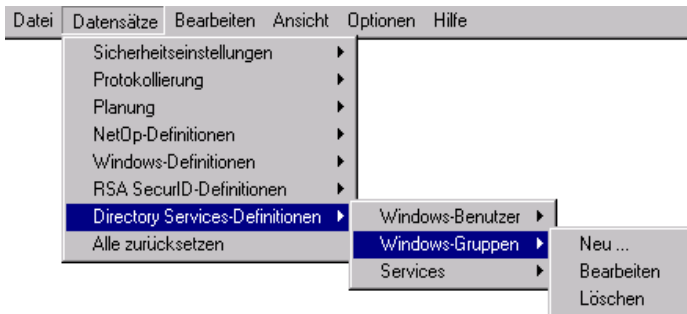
Datei Datensätze Bearbeiten Ansicht Optionen Hilfe

Sicherheitseinstellungen
Protokollierung
Planung
NetOp-Definitionen
Windows-Definitionen
RSA SecurID-Definitionen
Directory Services-Definitionen
Alle zurücksetzen

Windows-Benutzer
Windows-Gruppen
Services

Neu ...
Bearbeiten
Löschen